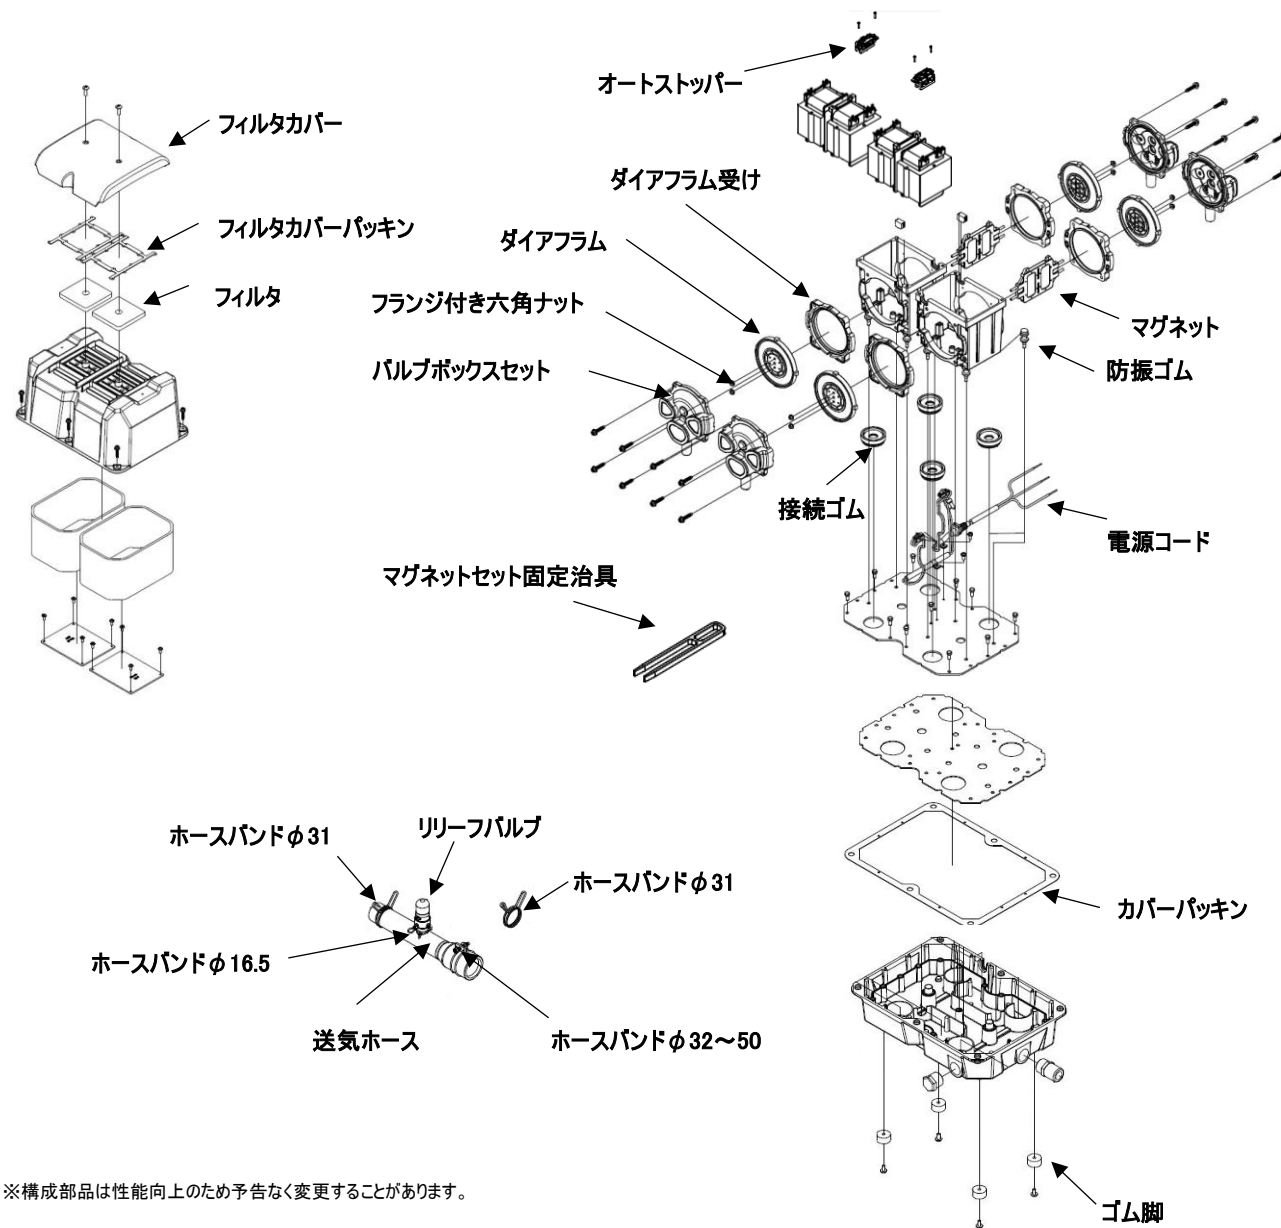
オートストッパー

フィルタカバー

フィルタカバーパッキン

フィルタ

ダイアフラム受け

ダイアフラム

フランジ付き六角ナット

バルブボックスセット

マグネット

防振ゴム

接続ゴム

電源コード

マグネットセット固定治具

カバーパッキン

ホースバンドφ31

リリーフバルブ

ホースバンドφ31

ホースバンドφ16.5

送気ホース

ホースバンドφ32～50

※構成部品は性能向上のため予告なく変更することがあります。

ゴム脚